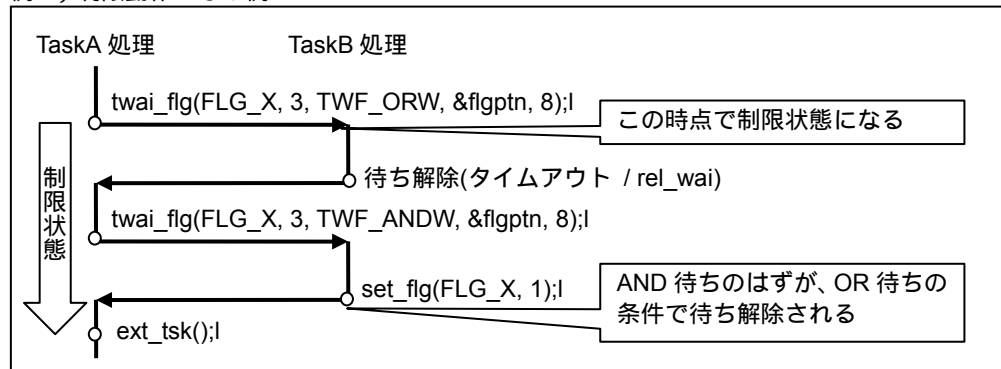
TaskA 処理

TaskB 処理

twai_flg(FLG_X, 3, TWF_ORW, &flgptn, 8);l

この時点で制限状態になる

制限状態

待ち解除(タイムアウト / rel_wai)

twai_flg(FLG_X, 3, TWF_ANDW, &flgptn, 8);l

set_flg(FLG_X, 1);l

AND 待ちのはずが、OR 待ちの条件で待ち解除される

ext_tsk();l